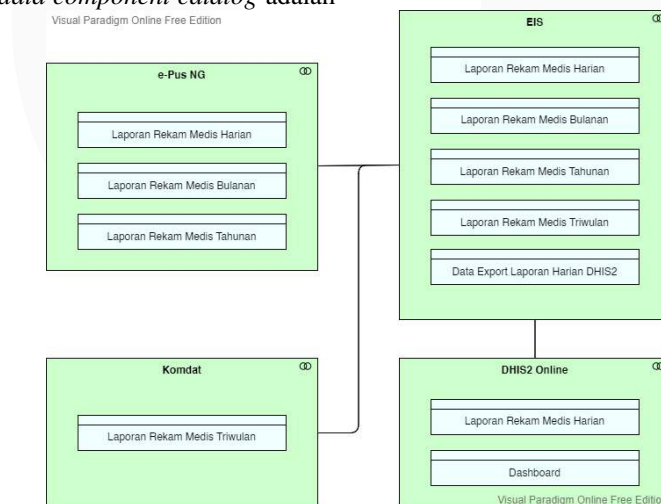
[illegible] *data component catalog* adalah

Visual Paradigm Online Free Edition

e-Pus NG

Laporan Rekam Medis Harian

Laporan Rekam Medis Bulanan

Laporan Rekam Medis Tahunan

EIS

Laporan Rekam Medis Harian

Laporan Rekam Medis Bulanan

Laporan Rekam Medis Tahunan

Laporan Rekam Medis Triwulan

Data Export Laporan Harian DHIS2

Komdat

Laporan Rekam Medis Triwulan

DHIS2 Online

Laporan Rekam Medis Harian

Dashboard

Visual Paradigm Online Free Editio